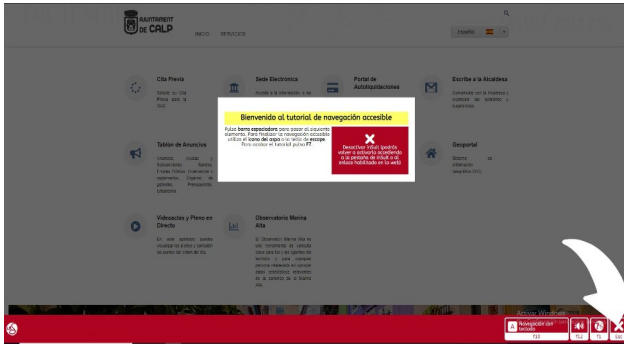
AJUNTAMENT DE CALP

INICIO SERVICIOS

Español

Cita Previa

Solicite su Cita Previa para la OAC

Sede Electronica

Acceda a la información y las

Portal de Autoliquidaciones

Escribe a la Alcaldesa

Comuníquese con la Alcaldesa y muestre sus opiniones y sugerencias

Tablón de Anuncios

Bienvenido al tutorial de navegación accesible

Pulsa barra espaciadora para pasar al siguiente elemento. Para finalizar la navegación accesible utilice el icono del aspa o la tecla de escape. Para acceder al tutorial pulse F1

Desactivar (Usted ipodrá volver a activarlo accediendo a la pestaña de inicio o al enlace habilitado en la web)

Gesportal

Videoactas y Pleno en Directo

Observatorio Marina Alta

Activar Windows

Navegación con teclado

F10 F12 F1 ESC